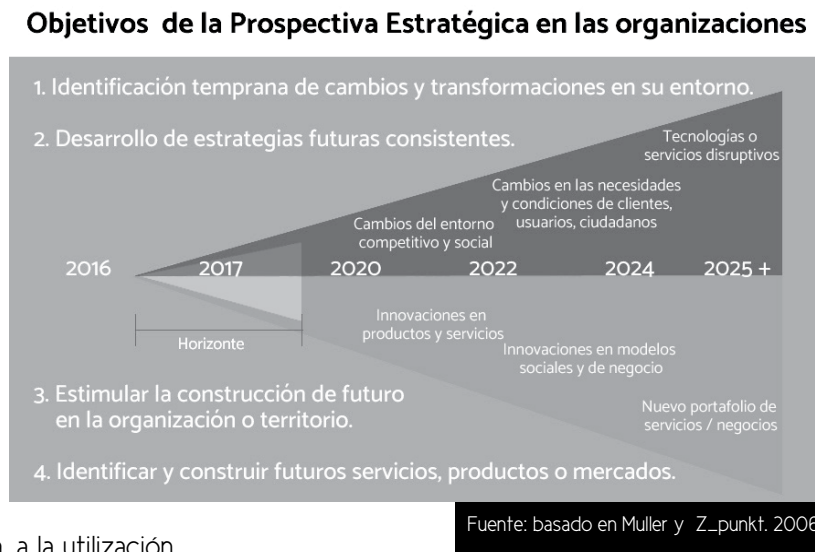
Objetivos de la Prospectiva Estratégica en las organizaciones

1. Identificación temprana de cambios y transformaciones en su entorno.

2. Desarrollo de estrategias futuras consistentes.

Tecnologías o servicios disruptivos

Cambios en las necesidades y condiciones de clientes, usuarios, ciudadanos

Cambios del entorno competitivo y social

2016 2017 2020 2022 2024 2025 +

Horizonte

Innovaciones en productos y servicios

Innovaciones en modelos sociales y de negocio

3. Estimular la construcción de futuro en la organización o territorio.

Nuevo portafolio de servicios / negocios

4. Identificar y construir futuros servicios, productos o mercados.

Fuente: basado en Muller y Z_punkt. 2006

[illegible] a la utilización